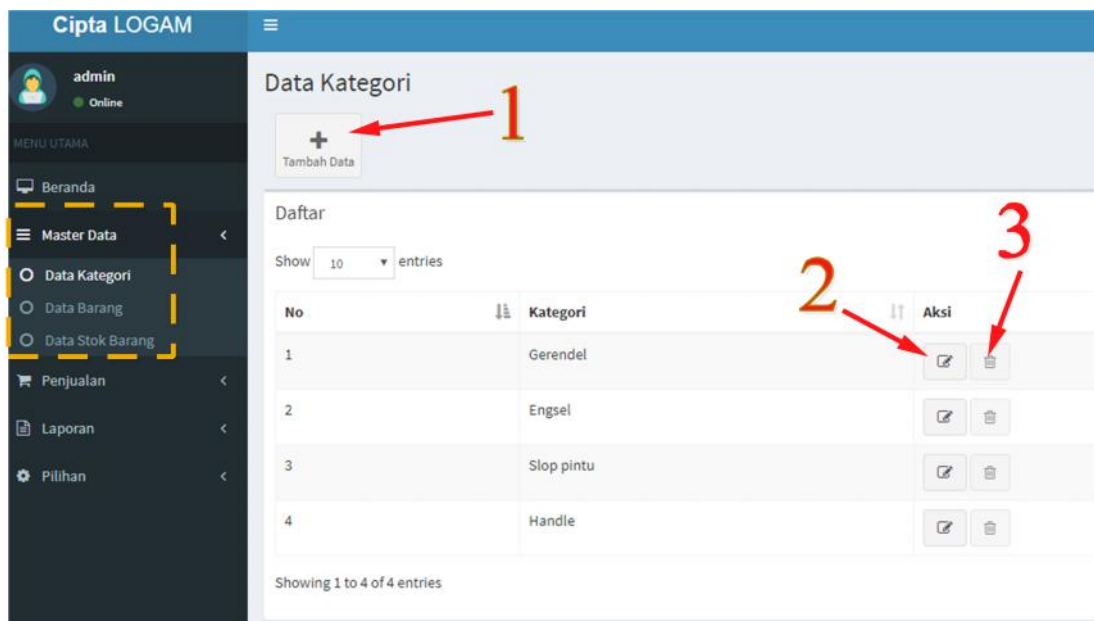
Cipta LOGAM

admin
Online

MENU UTAMA

Beranda

Master Data

Data Kategori

Data Barang

Data Stok Barang

Penjualan

Laporan

Pilihan

Data Kategori

Tambah Data

1

Daftar

Show 10 entries

| No | Kategori | Aksi |
|---|---|---|
| 1 | Gerendel | |
| 2 | Engsel | |
| 3 | Slop pintu | |
| 4 | Handle | |

2

3

Showing 1 to 4 of 4 entries